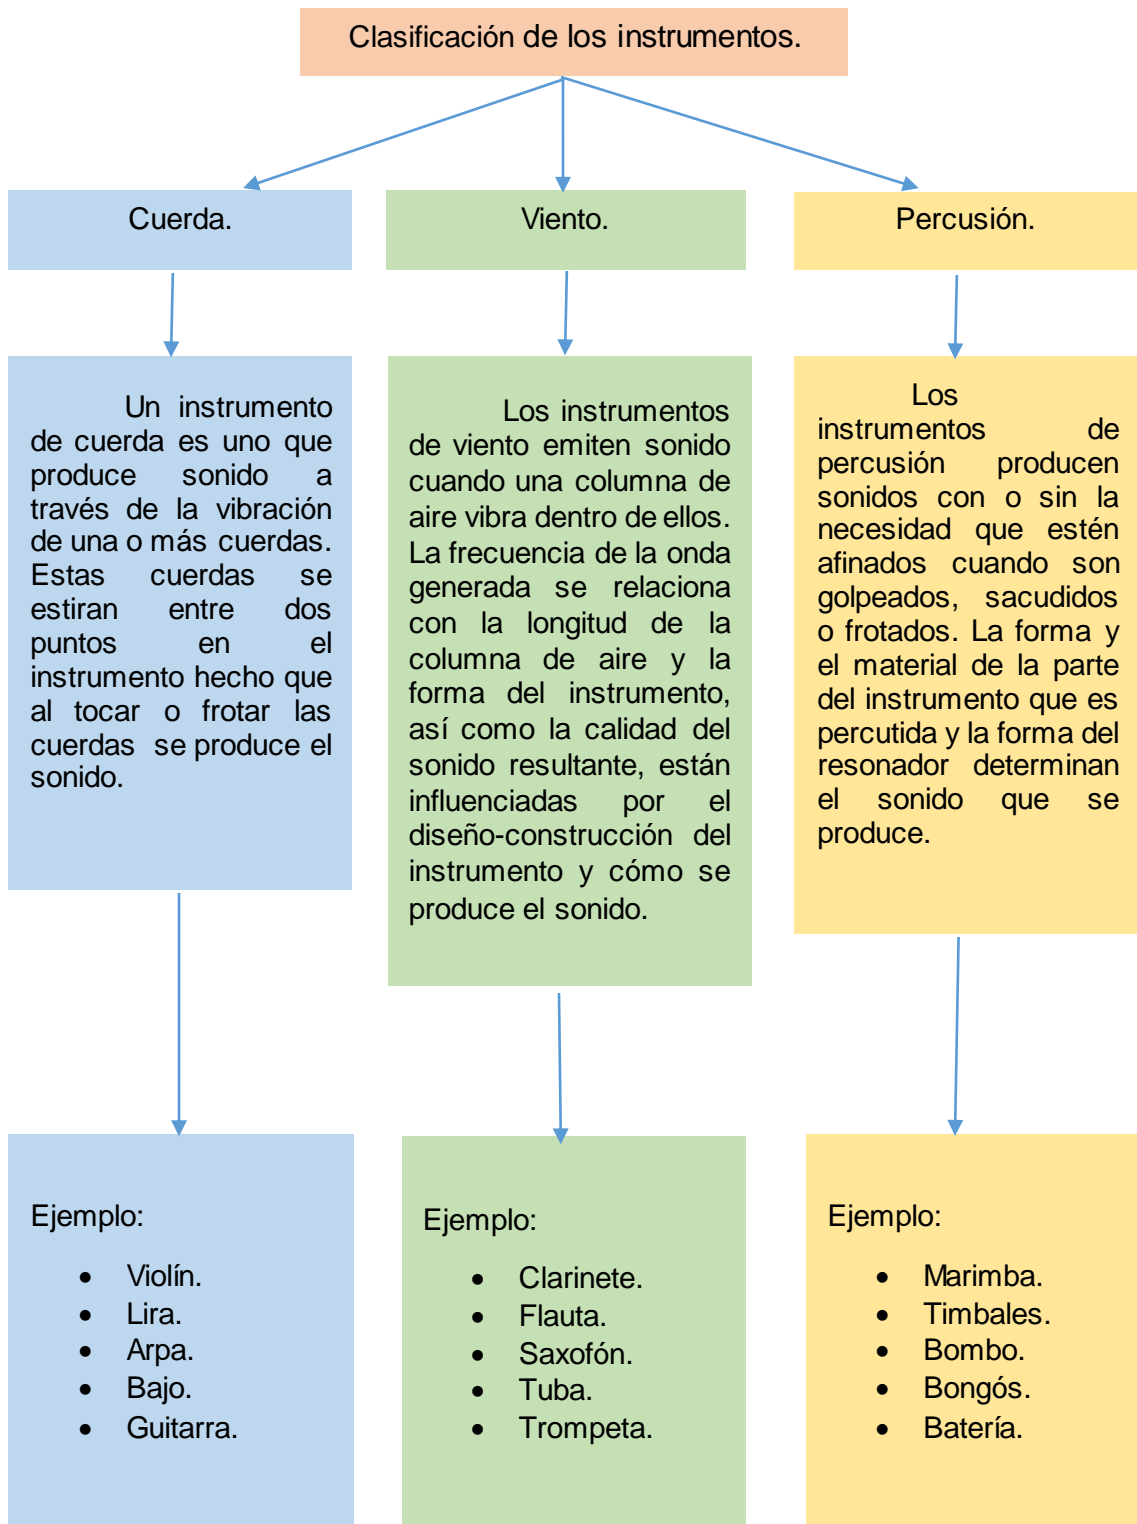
Clasificación de los instrumentos.

Cuerda.

Viento.

Percusión.

Un instrumento de cuerda es uno que produce sonido a través de la vibración de una o más cuerdas. Estas cuerdas se estiran entre dos puntos en el instrumento hecho que al tocar o frotar las cuerdas se produce el sonido.

Ejemplo:

- Violín.
- Lira.
- Arpa.
- Bajo.
- Guitarra.

Los instrumentos de viento emiten sonido cuando una columna de aire vibra dentro de ellos. La frecuencia de la onda generada se relaciona con la longitud de la columna de aire y la forma del instrumento, así como la calidad del sonido resultante, están influenciadas por el diseño-construcción del instrumento y cómo se produce el sonido.

Ejemplo:

- Clarinete.
- Flauta.
- Saxofón.
- Tuba.
- Trompeta.

Los instrumentos de percusión producen sonidos con o sin la necesidad que estén afinados cuando son golpeados, sacudidos o frotados. La forma y el material de la parte del instrumento que es percutida y la forma del resonador determinan el sonido que se produce.

Ejemplo:

- Marimba.
- Timbales.
- Bombo.
- Bongós.
- Batería.